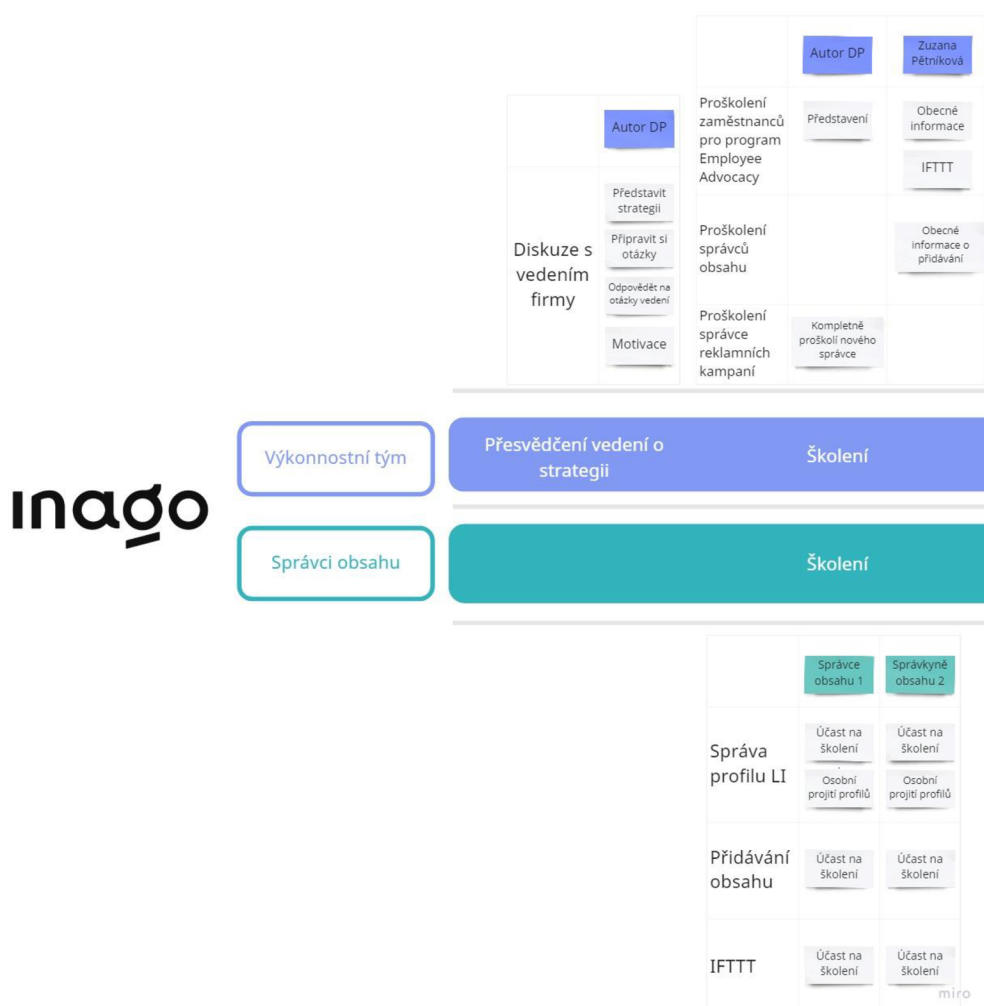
| | Autor DP | Zuzana Pětníková |
|---|---|---|
| Proškolení zaměstnanců pro program Employee Advocacy | Představení | Obecné informace<br>IFTTT |
| Proškolení správců obsahu | | Obecné informace o přidávání |
| Proškolení správce reklamních kampaní | Kompletně proškolí nového správce | |

| | Autor DP |
|---|---|
| Diskuze s vedením firmy | Představit strategii<br>Připravit si otázky<br>Odpovědět na otázky vedení<br>Motivace |

inago

Výkonnostní tým

Přesvědčení vedení o strategii

Školení

Správci obsahu

Školení

| | Správce obsahu 1 | Správkyně obsahu 2 |
|---|---|---|
| Správa profilu LI | Účast na školení<br>Osobní projití profilů | Účast na školení<br>Osobní projití profilů |
| Přidávání obsahu | Účast na školení | Účast na školení |
| IFTTT | Účast na školení | Účast na školení |

miro